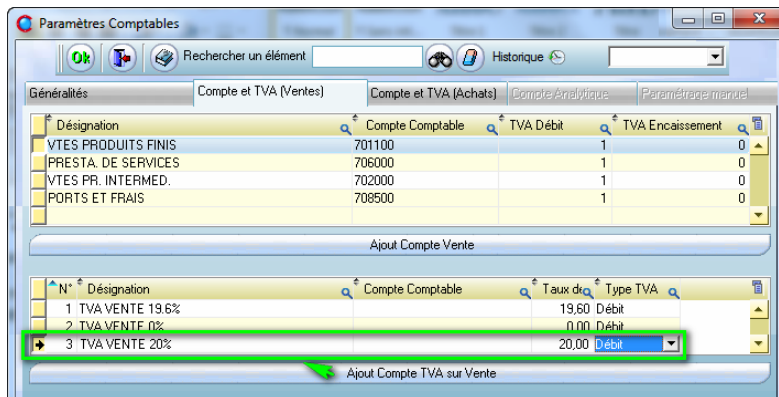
Paramètres Comptables

Ok

Rechercher un élément

Historique

Généralités | Compte et TVA (Ventes) | Compte et TVA (Achats) | Compte Analytique | Paramétrage manuel

| Désignation | Compte Comptable | TVA Débit | TVA Encaissement |
|---|---|---|---|
| VTES PRODUITS FINIS | 701100 | 1 | 0 |
| PRESTA. DE SERVICES | 706000 | 1 | 0 |
| VTES PR. INTERMED. | 702000 | 1 | 0 |
| PORTS ET FRAIS | 708500 | 1 | 0 |

Ajout Compte Vente

| N° | Désignation | Compte Comptable | Taux de | Type TVA |
|---|---|---|---|---|
| 1 | TVA VENTE 19.6% | | 19,60 | Débit |
| 2 | TVA VENTE 0% | | 0,00 | Débit |
| 3 | TVA VENTE 20% | | 20,00 | Débit |

Ajout Compte TVA sur Vente